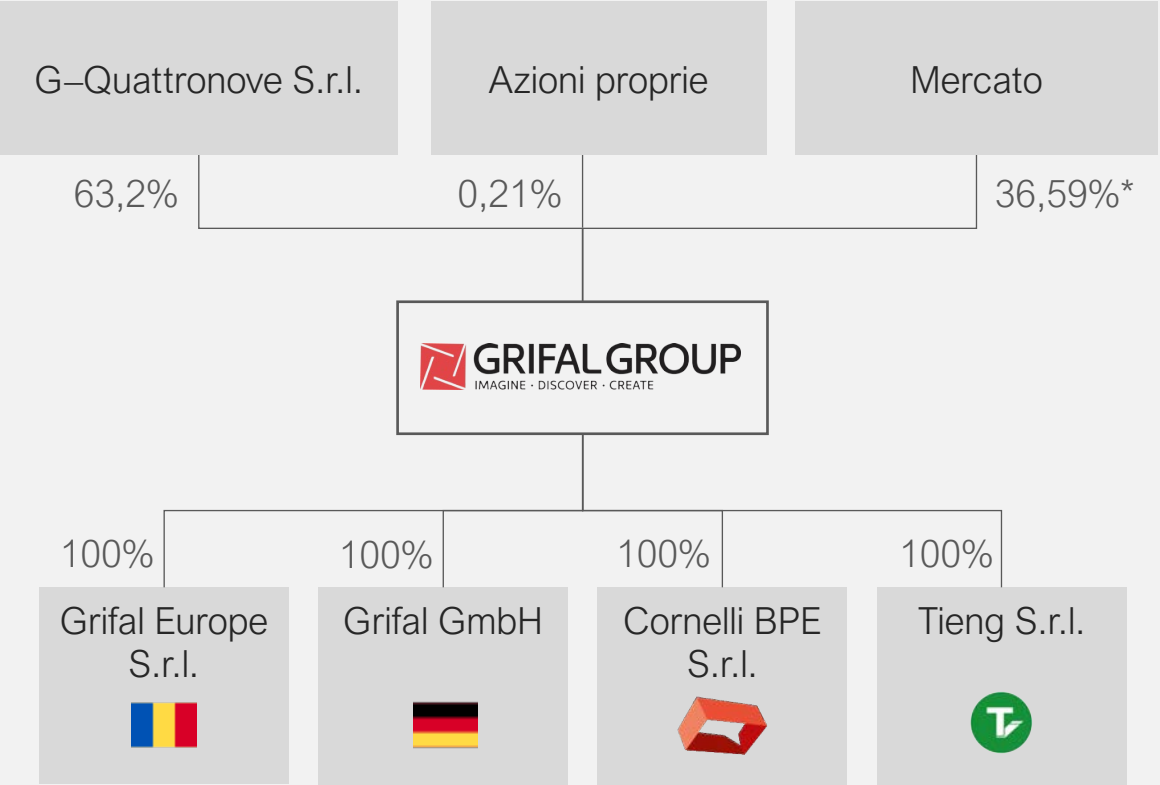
G–Quattronove S.r.l.

Azioni proprie

Mercato

63,2%

0,21%

36,59%*

GRIFAL GROUP
IMAGINE · DISCOVER · CREATE

100%

100%

100%

100%

Grifal Europe S.r.l.

Grifal GmbH

Cornelli BPE S.r.l.

Tieng S.r.l.

T